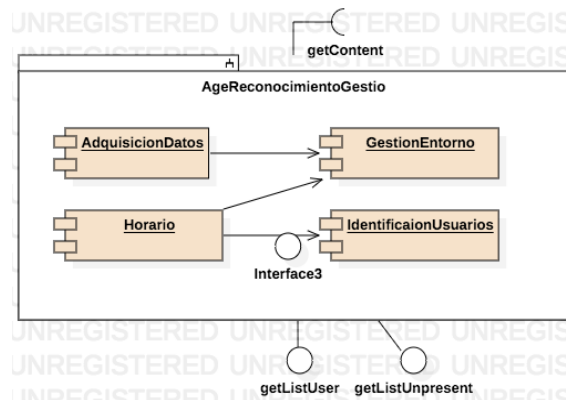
UNREGISTERED UNREGISTERED UNREGIS
getContent
AgeReconocimientoGestio
AdquisicionDatos
GestionEntorno
Horario
IdentificaionUsuarios
Interface3
UNREGISTERED UNREGISTERED UNREGIS
UNREGISTERED UNREGISTERED UNREGIS
getListUser getListUnpresent